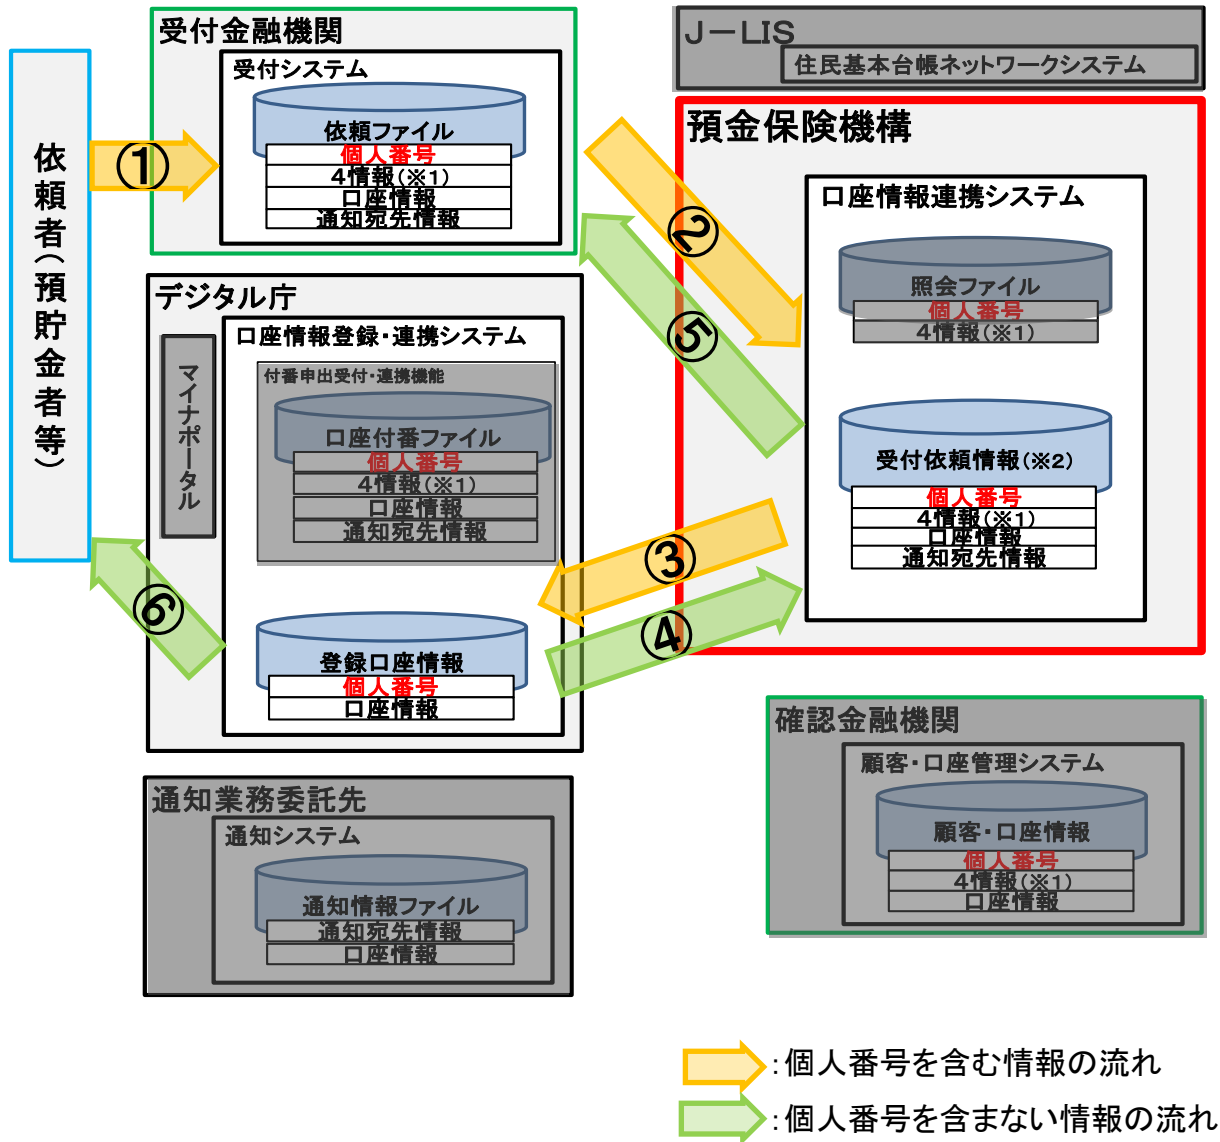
依頼者（預貯金者等）

受付金融機関
受付システム
依頼ファイル
個人番号
4情報（※1）
口座情報
通知宛先情報

①

J－LIS
住民基本台帳ネットワークシステム

預金保険機構
口座情報連携システム
照会ファイル
個人番号
4情報（※1）
受付依頼情報（※2）
個人番号
4情報（※1）
口座情報
通知宛先情報

②
⑤

デジタル庁
マイナポータル
口座情報登録・連携システム
付番申出受付・連携機能
口座付番ファイル
個人番号
4情報（※1）
口座情報
通知宛先情報
登録口座情報
個人番号
口座情報

③
④
⑥

通知業務委託先
通知システム
通知情報ファイル
通知宛先情報
口座情報

確認金融機関
顧客・口座管理システム
顧客・口座情報
個人番号
4情報（※1）
口座情報

：個人番号を含む情報の流れ
：個人番号を含まない情報の流れ